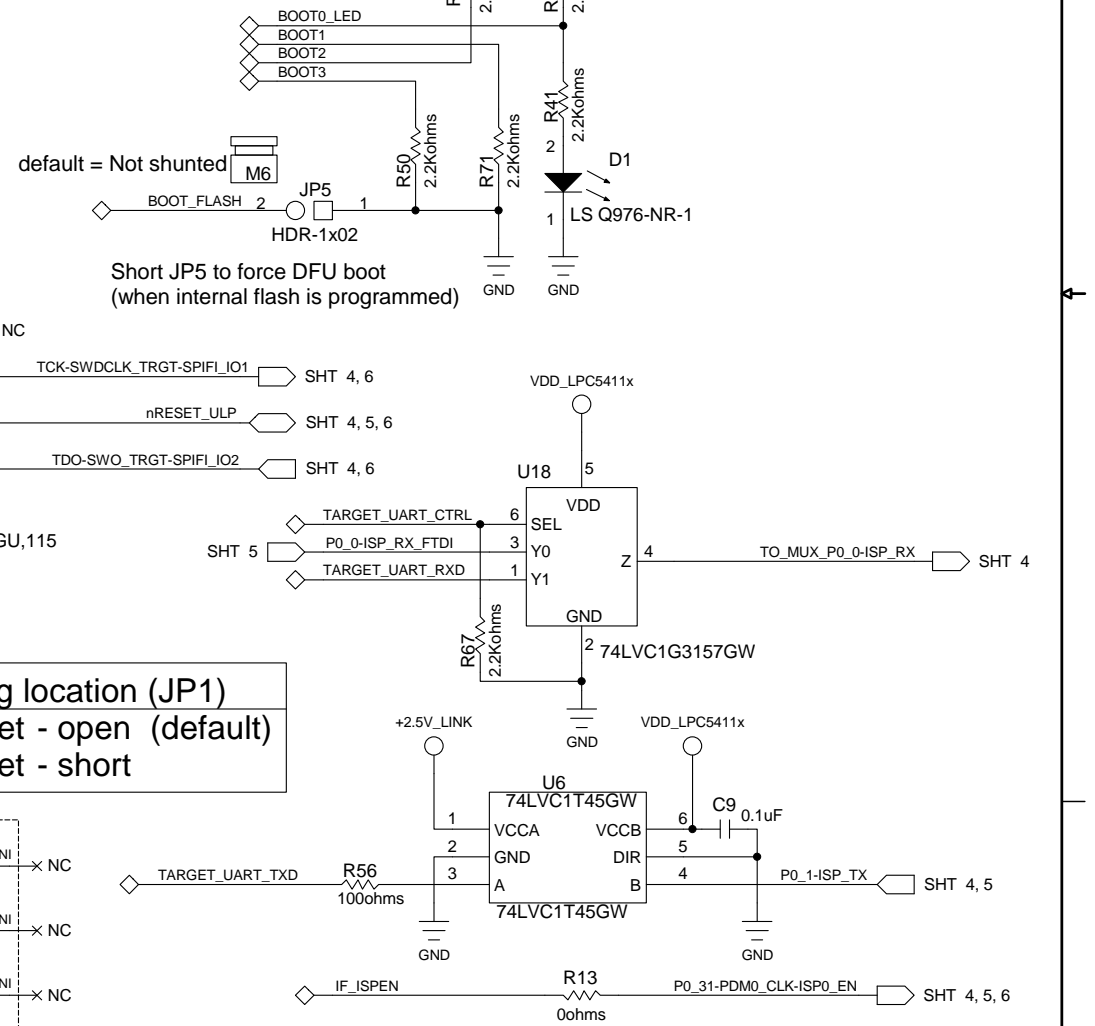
BOOT0_LED
BOOT1
BOOT2
BOOT3
R
2.
R
2.
R41
2.2Kohms
2
D1
1
LS Q976-NR-1
default = Not shunted
M6
R50
2.2Kohms
R71
2.2Kohms
BOOT_FLASH 2 JP5 1
HDR-1x02
GND
GND
Short JP5 to force DFU boot
(when internal flash is programmed)
NC
TCK-SWDCLK_TRGT-SPIFI_IO1 SHT 4, 6
nRESET_ULP SHT 4, 5, 6
TDO-SWO_TRGT-SPIFI_IO2 SHT 4, 6
VDD_LPC5411x
U18
5
VDD
TARGET_UART_CTRL 6 SEL
GU,115
SHT 5 P0_0-ISP_RX_FTDI 3 Y0
TARGET_UART_RXD 1 Y1
Z 4 TO_MUX_P0_0-ISP_RX SHT 4
GND
R67
2.2Kohms
2 74LVC1G3157GW
g location (JP1)
et - open (default)
et - short
GND
+2.5V_LINK
VDD_LPC5411x
U6
74LVC1T45GW
C9
0.1uF
1 VCCA VCCB 6
NI NC
2 GND DIR 5
TARGET_UART_TXD R56 3 A B 4 P0_1-ISP_TX SHT 4, 5
100ohms
74LVC1T45GW
NI NC
GND
GND
NI NC
IF_ISPEN R13 P0_31-PDM0_CLK-ISP0_EN SHT 4, 5, 6
0ohms